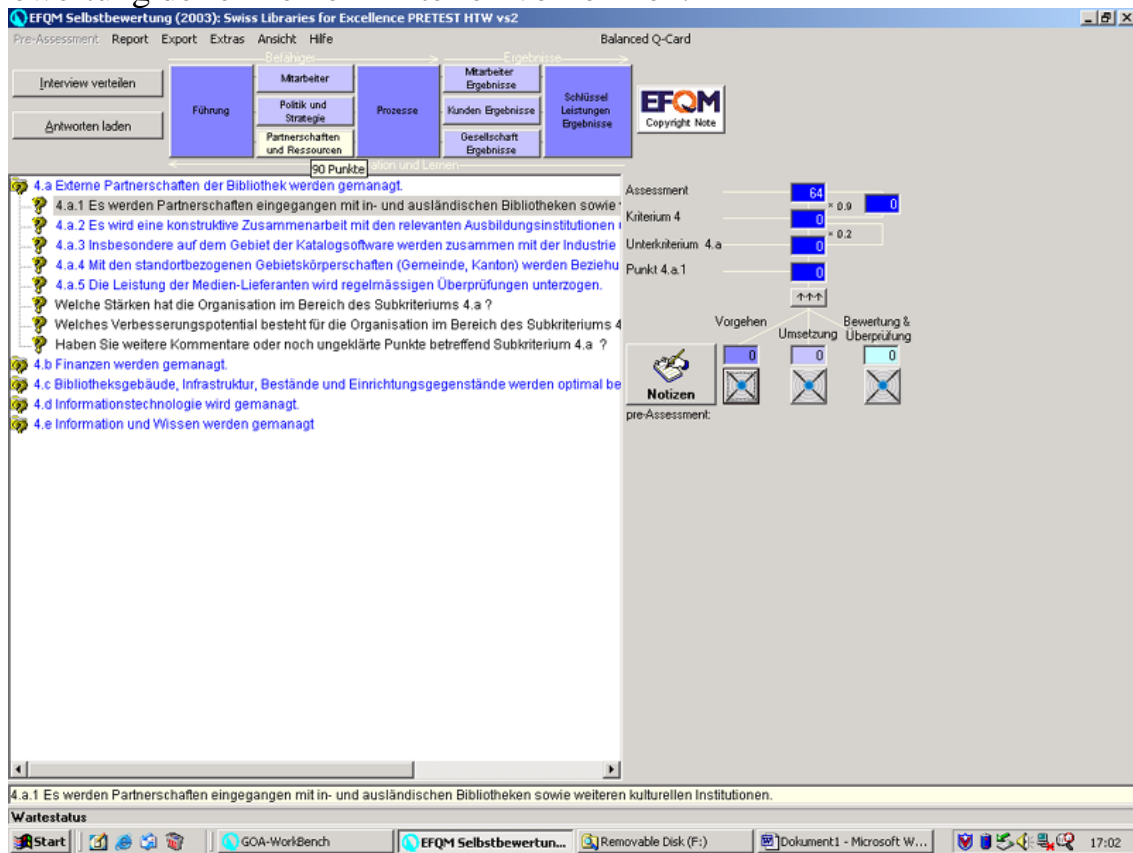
EFQM Selbstbewertung (2003): Swiss Libraries for Excellence PRETEST HTW vs2

Pre-Assessment Report Export Extras Ansicht Hilfe

Balanced Q-Card

Interview verteilen

Antworten laden

Befähiger

Ergebnisse

Führung

Mitarbeiter

Politik und Strategie

Partnerschaften und Ressourcen

Prozesse

Mitarbeiter Ergebnisse

Kunden Ergebnisse

Gesellschaft Ergebnisse

Schlüssel Leistungen Ergebnisse

EFQM Copyright Note

90 Punkte

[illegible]ation und Lernen

4.a Externe Partnerschaften der Bibliothek werden gemanagt.

4.a.1 Es werden Partnerschaften eingegangen mit in- und ausländischen Bibliotheken sowie

4.a.2 Es wird eine konstruktive Zusammenarbeit mit den relevanten Ausbildungsinstitutionen

4.a.3 Insbesondere auf dem Gebiet der Katalogsoftware werden zusammen mit der Industrie

4.a.4 Mit den standortbezogenen Gebietskörperschaften (Gemeinde, Kanton) werden Beziehu

4.a.5 Die Leistung der Medien-Lieferanten wird regelmässigen Überprüfungen unterzogen.

Welche Stärken hat die Organisation im Bereich des Subkriteriums 4.a ?

Welches Verbesserungspotential besteht für die Organisation im Bereich des Subkriteriums 4

Haben Sie weitere Kommentare oder noch ungeklärte Punkte betreffend Subkriterium 4.a ?

4.b Finanzen werden gemanagt.

4.c Bibliotheksgebäude, Infrastruktur, Bestände und Einrichtungsgegenstände werden optimal be

4.d Informationstechnologie wird gemanagt.

4.e Information und Wissen werden gemanagt

Assessment 64 × 0.9 0

Kriterium 4 0 × 0.2

Unterkriterium 4.a 0

Punkt 4.a.1 0

↑↑↑

Vorgehen 0

Umsetzung 0

Bewertung & Überprüfung 0

Notizen

pre-Assessment:

4.a.1 Es werden Partnerschaften eingegangen mit in- und ausländischen Bibliotheken sowie weiteren kulturellen Institutionen.

Wartestatus

Start | GOA-WorkBench | EFQM Selbstbewertun... | Removable Disk (F:) | Dokument1 - Microsoft W... | 17:02